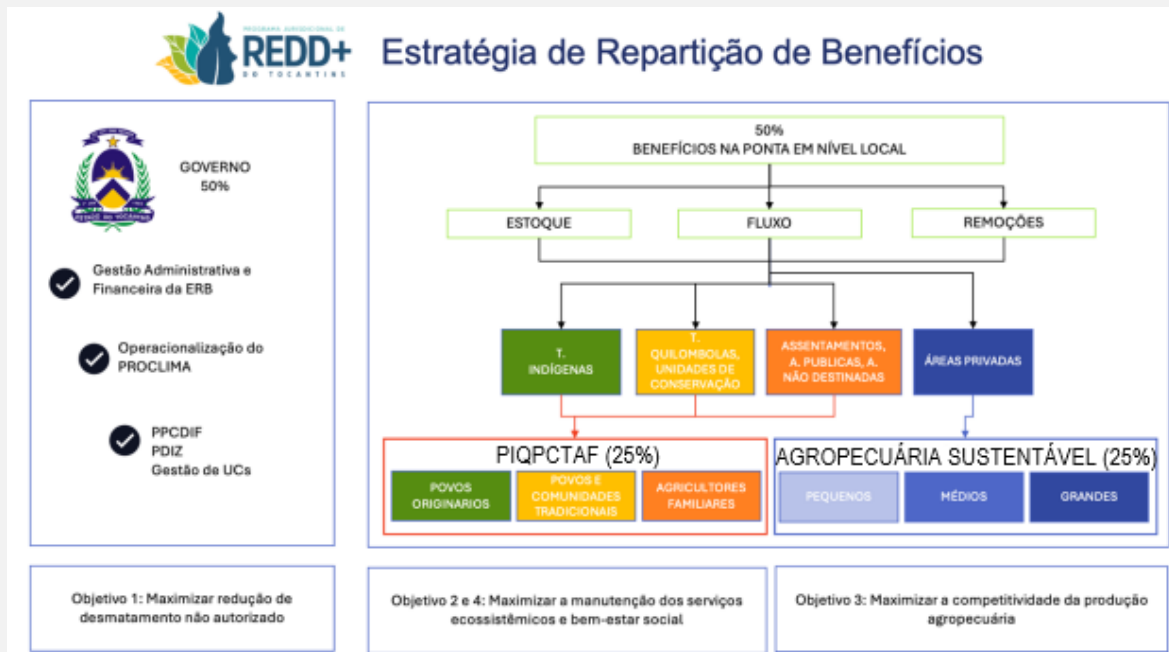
PROGRAMA JURISDICIONAL DE
REDD+
DO TOCANTINS

Estratégia de Repartição de Benefícios

GOVERNO
50%

Gestão Administrativa e Financeira da ERB

Operacionalização do PROCLIMA

PPCDIF
PDIZ
Gestão de UCs

50%
BENEFÍCIOS NA PONTA EM NÍVEL LOCAL

ESTOQUE

FLUXO

REMOÇÕES

T. INDÍGENAS

T. QUILOMBOLAS, UNIDADES DE CONSERVAÇÃO

ASSENTAMENTOS, A. PUBLICAS, A. NÃO DESTINADAS

ÁREAS PRIVADAS

PIQPCTAF (25%)

POVOS ORIGINARIOS

POVOS E COMUNIDADES TRADICIONAIS

AGRICULTORES FAMILIARES

AGROPECUÁRIA SUSTENTÁVEL (25%)

PEQUENOS

MÉDIOS

GRANDES

Objetivo 1: Maximizar redução de desmatamento não autorizado

Objetivo 2 e 4: Maximizar a manutenção dos serviços ecossistêmicos e bem-estar social

Objetivo 3: Maximizar a competitividade da produção agropecuária